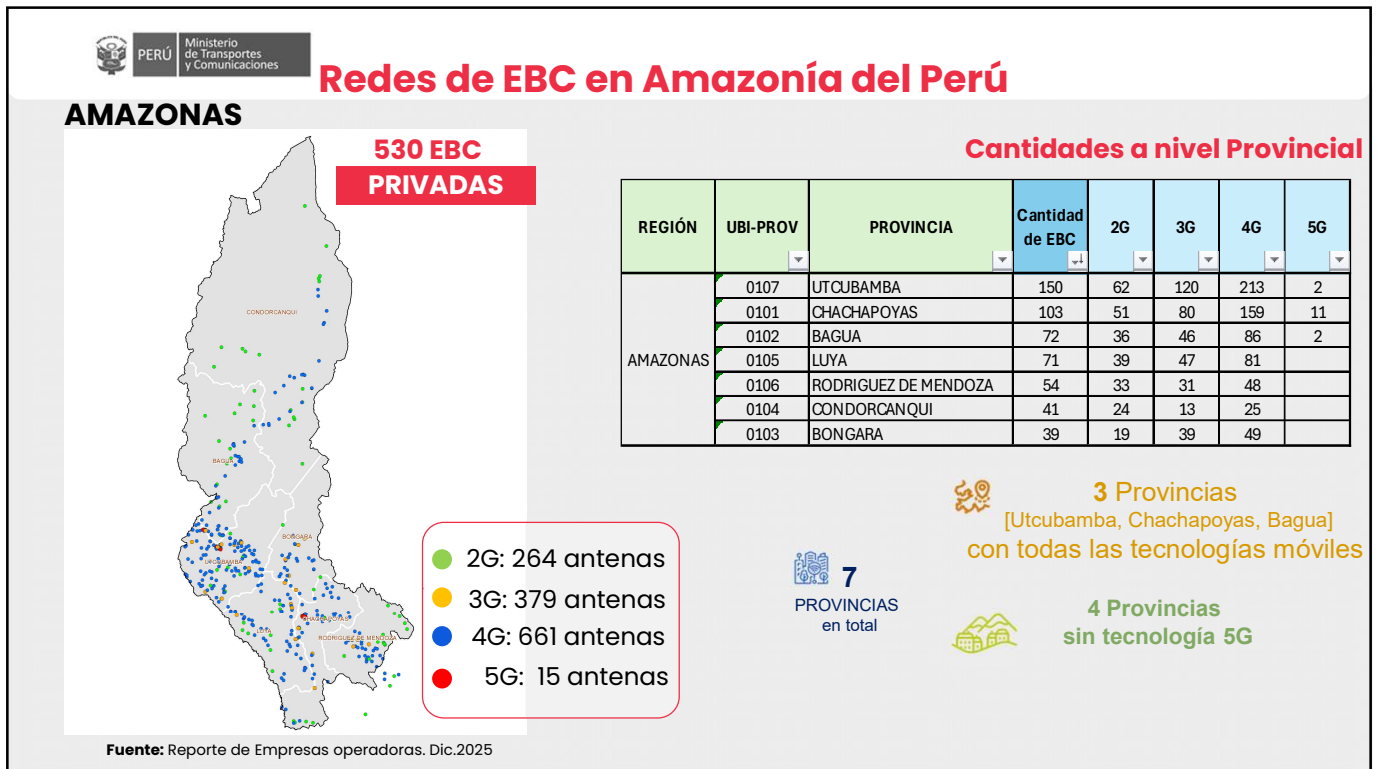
PERÚ Ministerio de Transportes y Comunicaciones

Redes de EBC en Amazonía del Perú

AMAZONAS

530 EBC
PRIVADAS

CONDORCANQUI
BAGUA
BONGARA
UTCUBAMBA
CHACHAPOYAS
LUYA
RODRIGUEZ DE MENDOZA

2G: 264 antenas
3G: 379 antenas
4G: 661 antenas
5G: 15 antenas

Cantidades a nivel Provincial

| REGIÓN | UBI-PROV | PROVINCIA | Cantidad de EBC | 2G | 3G | 4G | 5G |
|---|---|---|---|---|---|---|---|
| AMAZONAS | 0107 | UTCUBAMBA | 150 | 62 | 120 | 213 | 2 |
| | 0101 | CHACHAPOYAS | 103 | 51 | 80 | 159 | 11 |
| | 0102 | BAGUA | 72 | 36 | 46 | 86 | 2 |
| | 0105 | LUYA | 71 | 39 | 47 | 81 | |
| | 0106 | RODRIGUEZ DE MENDOZA | 54 | 33 | 31 | 48 | |
| | 0104 | CONDORCANQUI | 41 | 24 | 13 | 25 | |
| | 0103 | BONGARA | 39 | 19 | 39 | 49 | |

3 Provincias
[Utcubamba, Chachapoyas, Bagua]
con todas las tecnologías móviles

7
PROVINCIAS
en total

4 Provincias
sin tecnología 5G

Fuente: Reporte de Empresas operadoras. Dic.2025